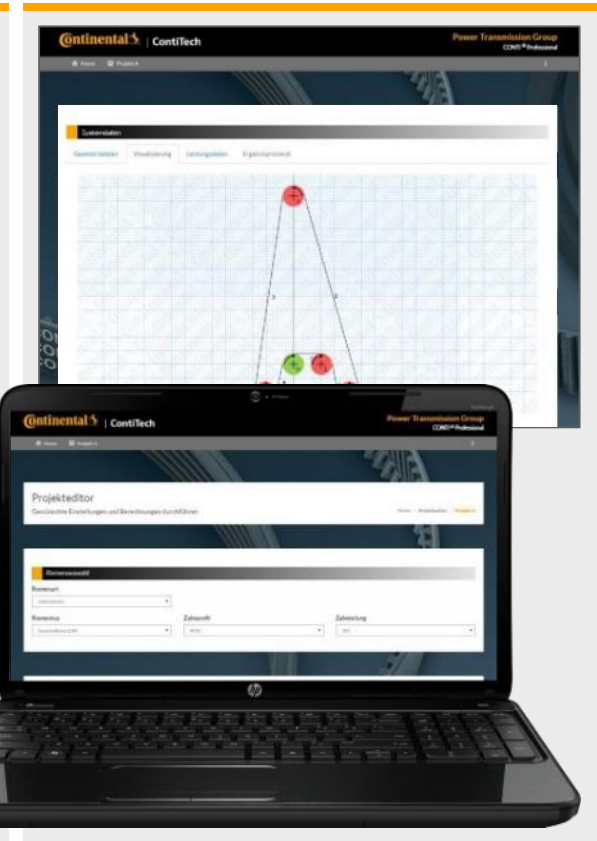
Continental | ContiTech

Power Transmission Group
CONTI® Professional

Home Projekt A

Systemdaten

Geometriedaten Visualisierung Leistungsdaten Ergebnisprotokoll

Continental | ContiTech

Power Transmission Group
CONTI® Professional

Home Projekt A

Projekteditor
Gewünschte Einstellungen und Berechnungen durchführen

Home Projektdaten Projekt A

Riemenauswahl

Riemenart

Riemenreihe

Zahnprofil

Zahnteilung

hp